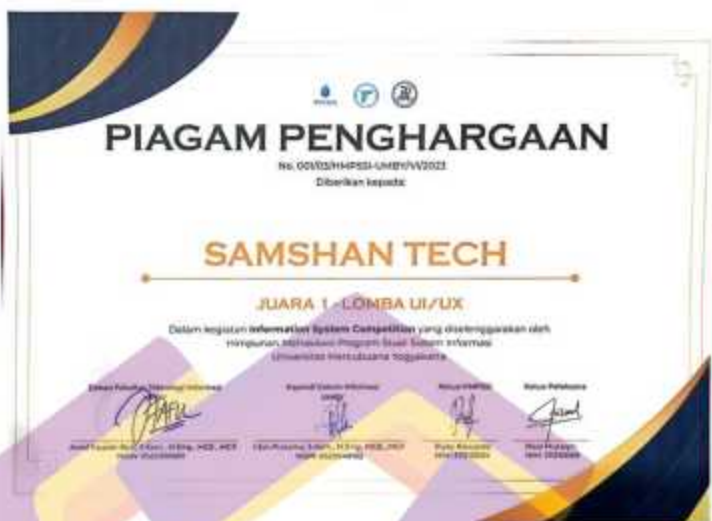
PIAGAM PENGHARGAAN

No. 001/03/HMPSSI-UMBY/VI/2023

Diberikan kepada:

SAMSHAN TECH

JUARA 1 - LOMBA UI/UX

Dalam kegiatan Information System Competition yang diselenggarakan oleh Himpunan Mahasiswa Program Studi Sistem Informasi Universitas Mercubuana Yogyakarta

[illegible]

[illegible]

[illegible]

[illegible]